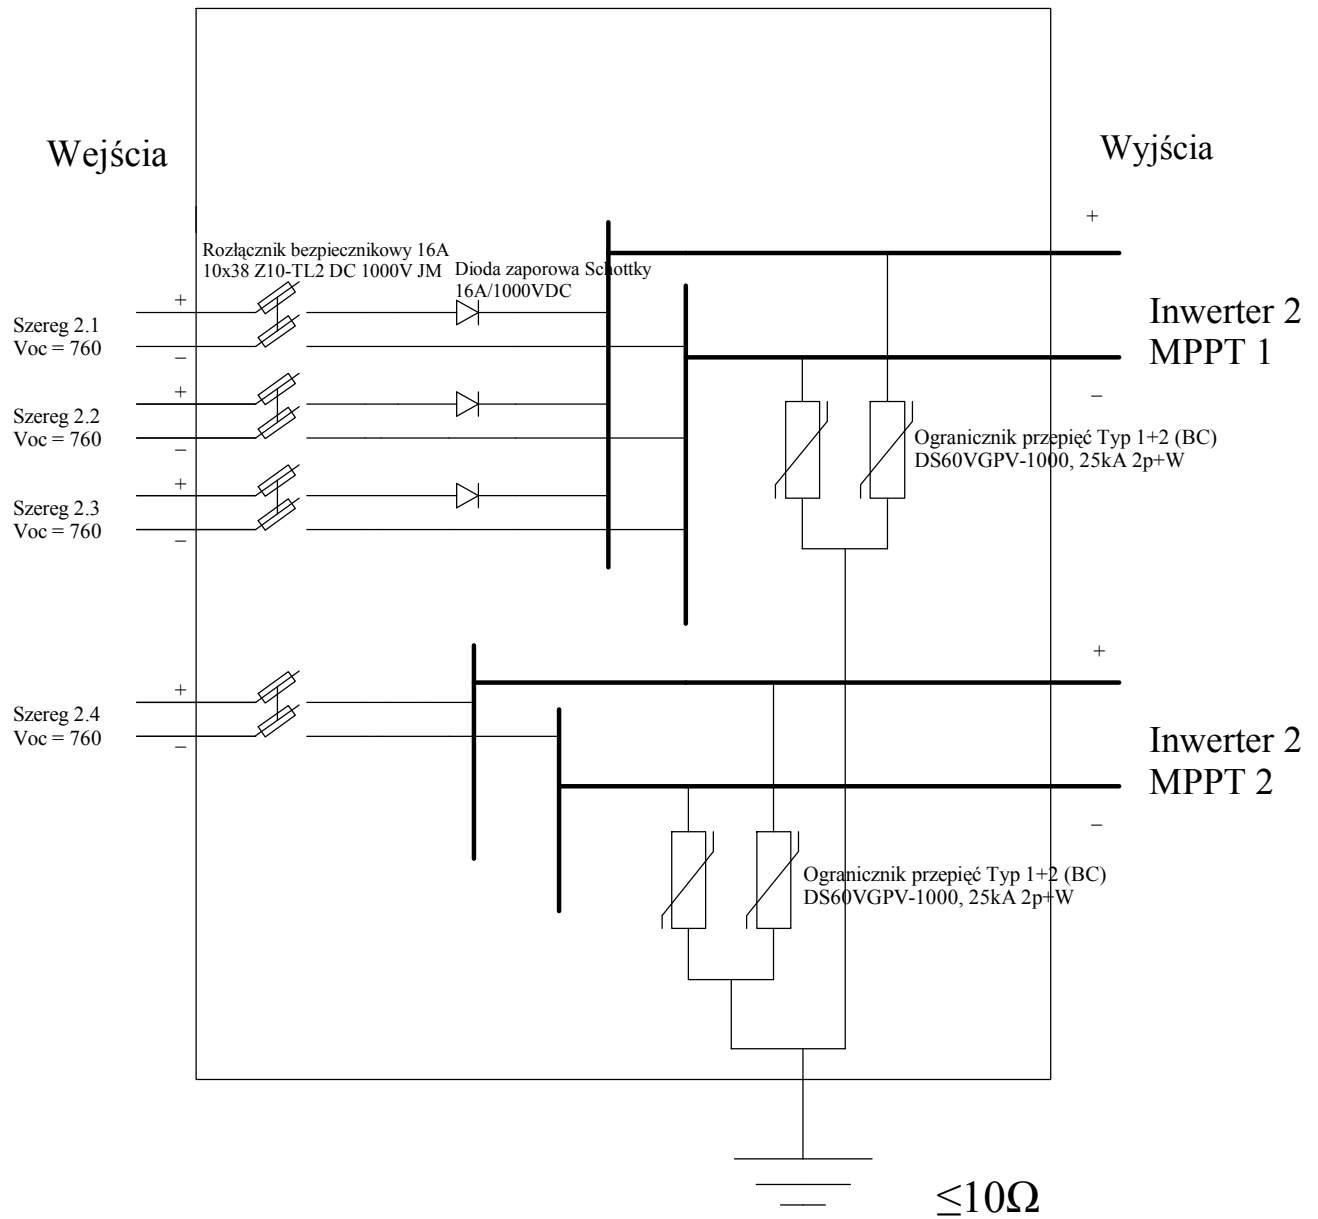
Wejścia

Wyjścia

Rozłącznik bezpiecznikowy 16A 10x38 Z10-TL2 DC 1000V JM

Dioda zaporowa Schottky 16A/1000VDC

+

Szereg 2.1
Voc = 760
–

Inwerter 2
MPPT 1

+
–

+
Szereg 2.2
Voc = 760
–

Ogranicznik przepięć Typ 1+2 (BC)
DS60VGPV-1000, 25kA 2p+W

+
Szereg 2.3
Voc = 760
–

+

+
Szereg 2.4
Voc = 760
–

Inwerter 2
MPPT 2

–

Ogranicznik przepięć Typ 1+2 (BC)
DS60VGPV-1000, 25kA 2p+W

$\leq 10\Omega$